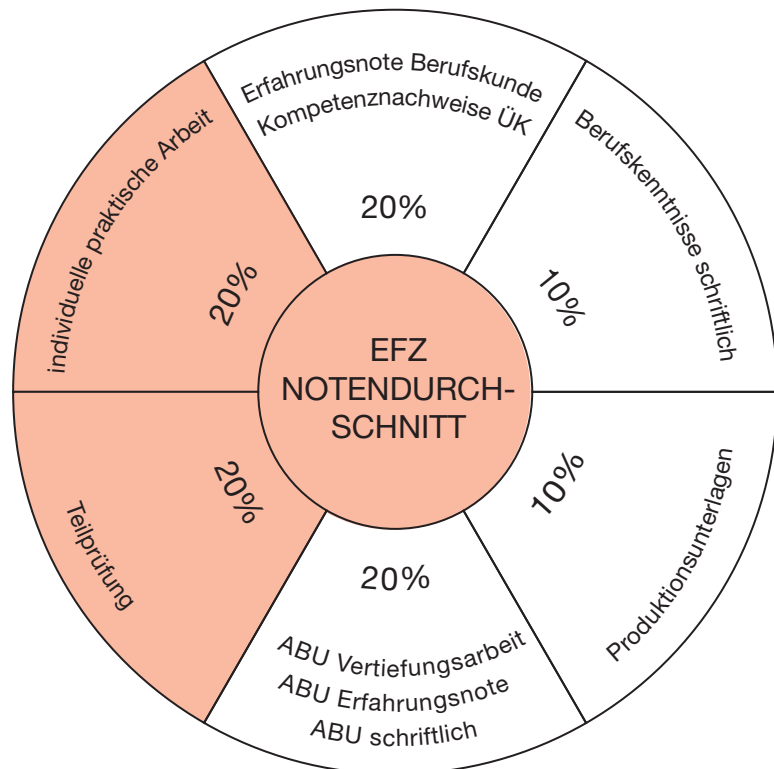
Erfahrungsnote Berufskunde
Kompetenznachweise ÜK

20%

Berufskenntnisse schriftlich

10%

individuelle praktische Arbeit

20%

EFZ
NOTENDURCH-
SCHNITT

Teilprüfung

20%

10%

Produktionsunterlagen

20%

ABU Vertiefungsarbeit
ABU Erfahrungsnote
ABU schriftlich